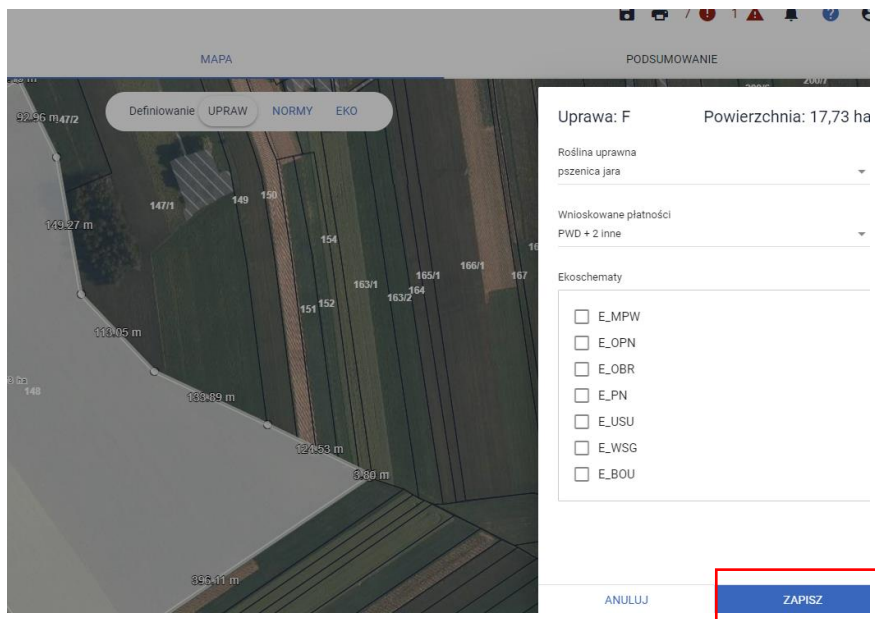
7 1

MAPA

PODSUMOWANIE

Definiowanie UPRAW NORMY EKO

92.96 m 47/2

147/1 149 150

149.27 m

154

166/1 167

165/1

163/1 164

163/2

151 152

113.05 m

148

133.89 m

124.53 m

3.80 m

396.11 m

200/1

Uprawa: F Powierzchnia: 17,73 ha

Roślina uprawna
pszenica jara

Wnioskowane płatności
PWD + 2 inne

Ekoschematy

E_MPW
E_OPN
E_OBR
E_PN
E_USU
E_WSG
E_BOU

ANULUJ

ZAPISZ